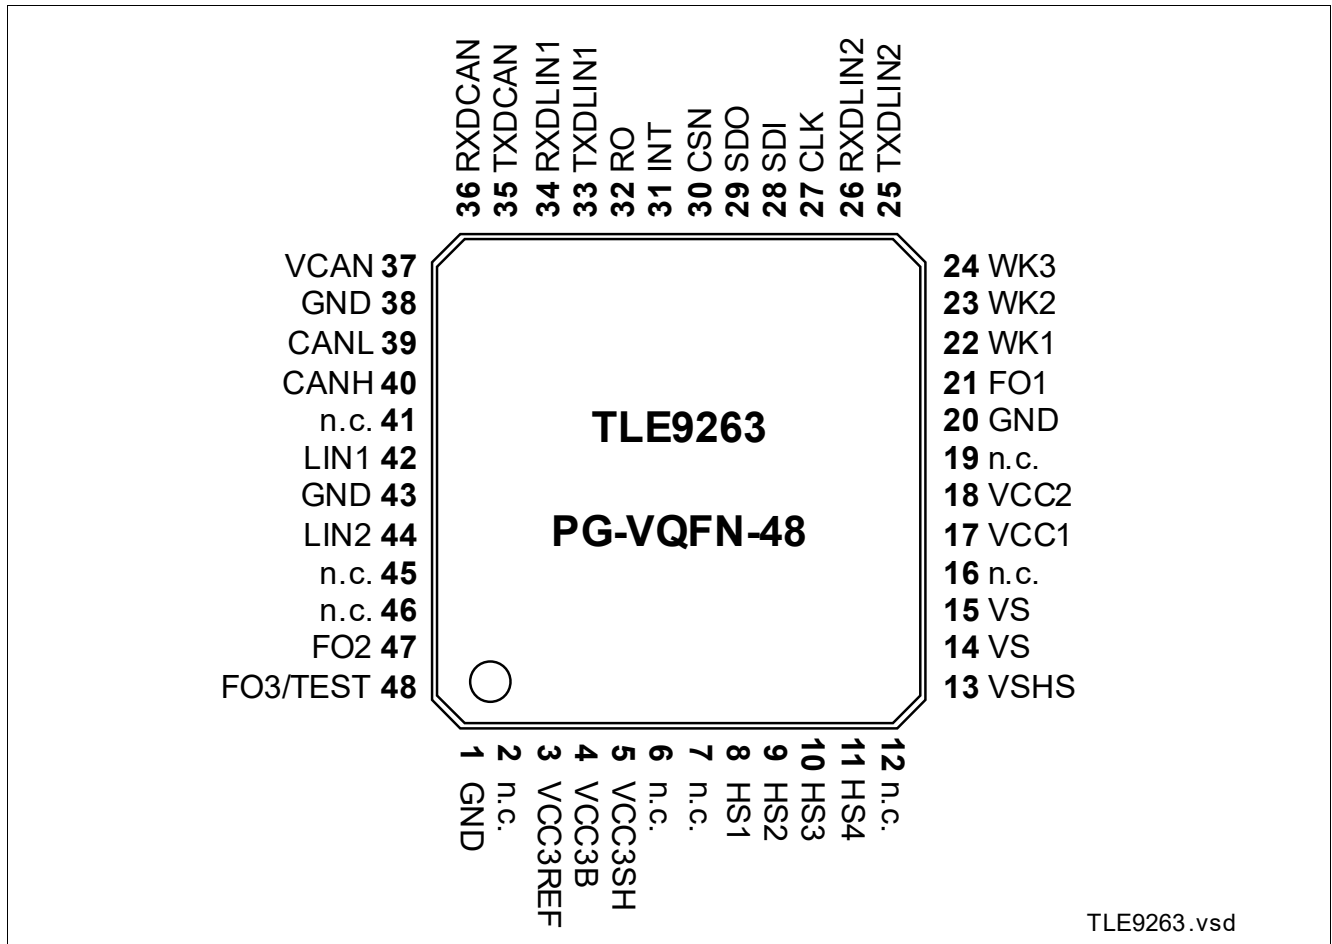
36 RXDCAN
35 TXDCAN
34 RXDLIN1
33 TXDLIN1
32 RO
31 INT
30 CSN
29 SDO
28 SDI
27 CLK
26 RXDLIN2
25 TXDLIN2

VCAN 37
GND 38
CANL 39
CANH 40
n.c. 41
LIN1 42
GND 43
LIN2 44
n.c. 45
n.c. 46
FO2 47
FO3/TEST 48

TLE9263

PG-VQFN-48

24 WK3
23 WK2
22 WK1
21 FO1
20 GND
19 n.c.
18 VCC2
17 VCC1
16 n.c.
15 VS
14 VS
13 VSHS

1 GND
2 n.c.
3 VCC3REF
4 VCC3B
5 VCC3SH
6 n.c.
7 n.c.
8 HS1
9 HS2
10 HS3
11 HS4
12 n.c.

TLE9263.vsd